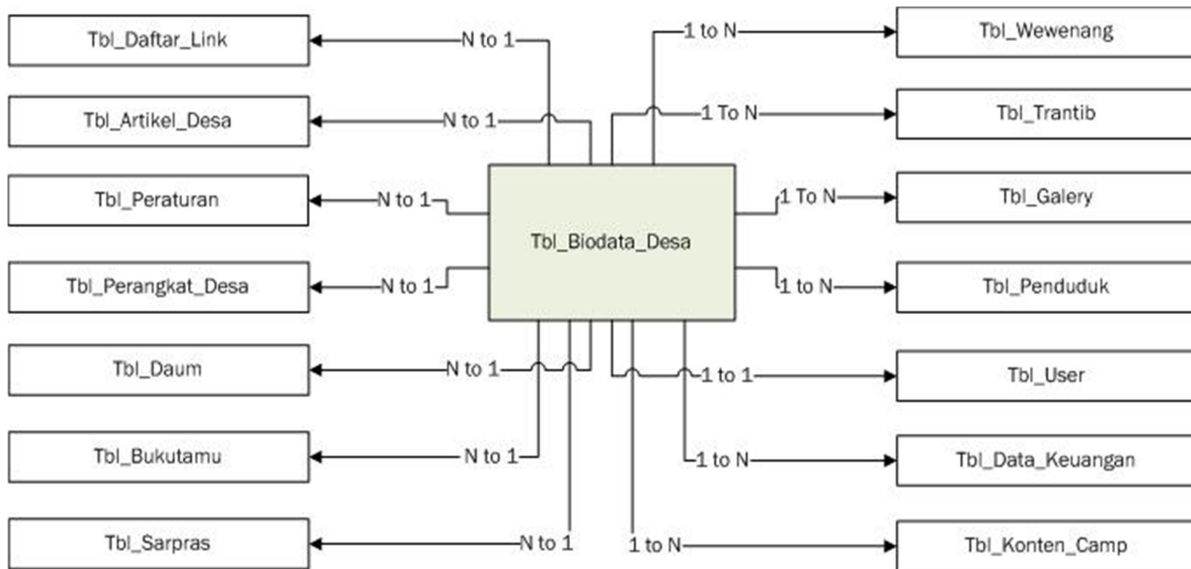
Tbl_Daftar_Link

N to 1

1 to N

Tbl_Wewenang

Tbl_Artikel_Desa

N to 1

1 To N

Tbl_Trantib

Tbl_Peraturan

N to 1

1 To N

Tbl_Galery

Tbl_Biodata_Desa

Tbl_Perangkat_Desa

N to 1

1 to N

Tbl_Penduduk

Tbl_Daum

N to 1

1 to 1

Tbl_User

Tbl_Bukutamu

N to 1

1 to N

Tbl_Data_Keuangan

Tbl_Sarpras

N to 1

1 to N

Tbl_Konten_Camp